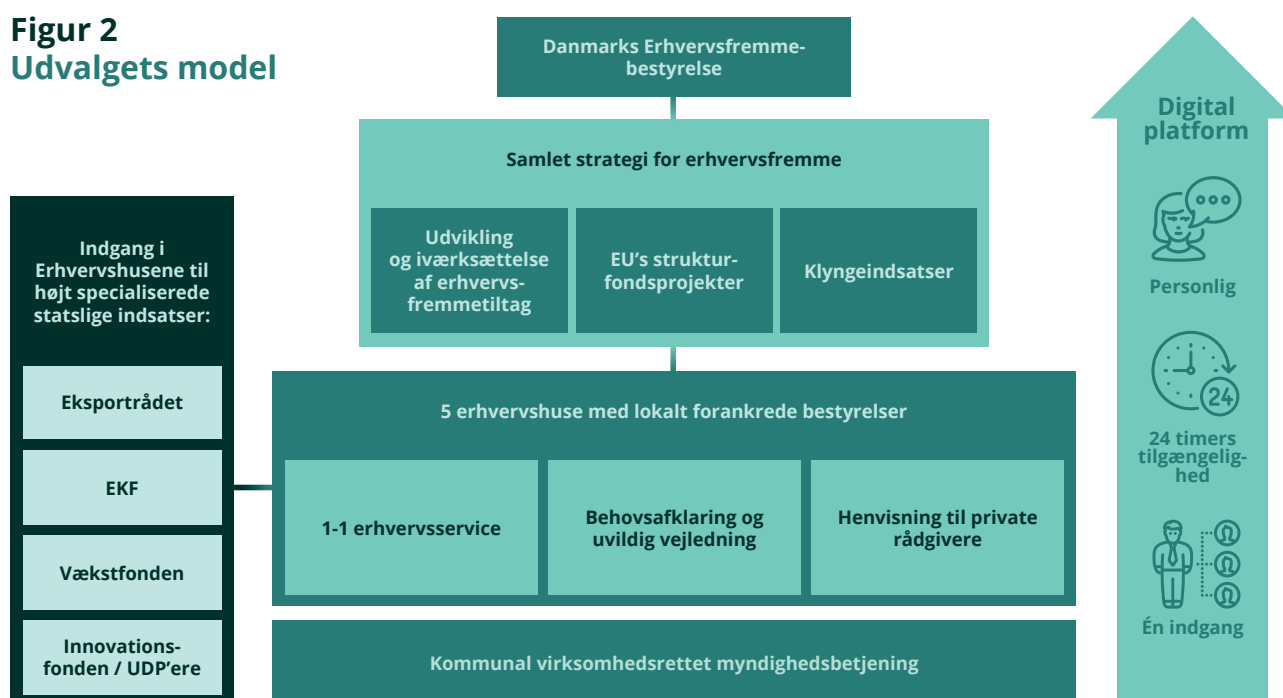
Figur 2
Udvalgets model

Danmarks Erhvervsfremmebestyrelse

Samlet strategi for erhvervsfremme

Udvikling og iværksættelse af erhvervsfremmetiltag

EU's strukturfondsprojekter

Klyngeindsatser

Indgang i Erhvervshusene til højt specialiserede statslige indsatser:

Eksportrådet

EKF

Vækstfonden

Innovationsfonden / UDP'ere

5 erhvervshuse med lokalt forankrede bestyrelser

1-1 erhvervsservice

Behovsafklaring og uvildig vejledning

Henvisning til private rådgivere

Kommunal virksomhedsrettet myndighedsbetjening

Digital platform

Personlig

24

24 timers tilgængelighed

Én indgang